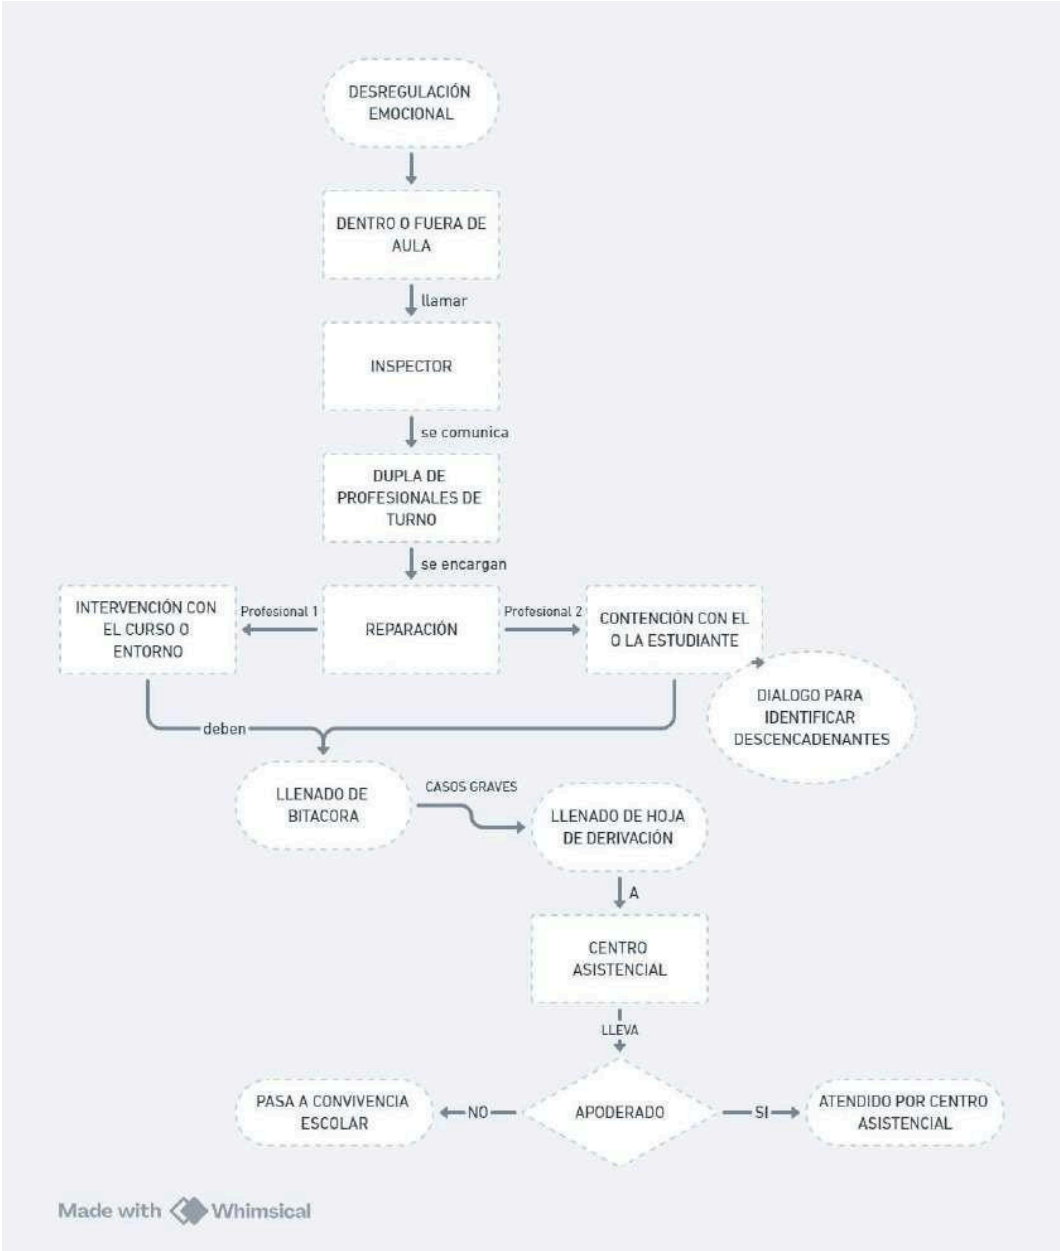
DESREGULACIÓN EMOCIONAL

DENTRO O FUERA DE AULA

llamar

INSPECTOR

se comunica

DUPLA DE PROFESIONALES DE TURNO

se encargan

INTERVENCIÓN CON EL CURSO O ENTORNO

Profesional 1

REPARACIÓN

Profesional 2

CONTENCIÓN CON EL O LA ESTUDIANTE

DIALOGO PARA IDENTIFICAR DESCENCADENANTES

deben

LLENADO DE BITACORA

CASOS GRAVES

LLENADO DE HOJA DE DERIVACIÓN

A

CENTRO ASISTENCIAL

LLEVA

PASA A CONVIVENCIA ESCOLAR

NO

APODERADO

SI

ATENDIDO POR CENTRO ASISTENCIAL

Made with Whimsical